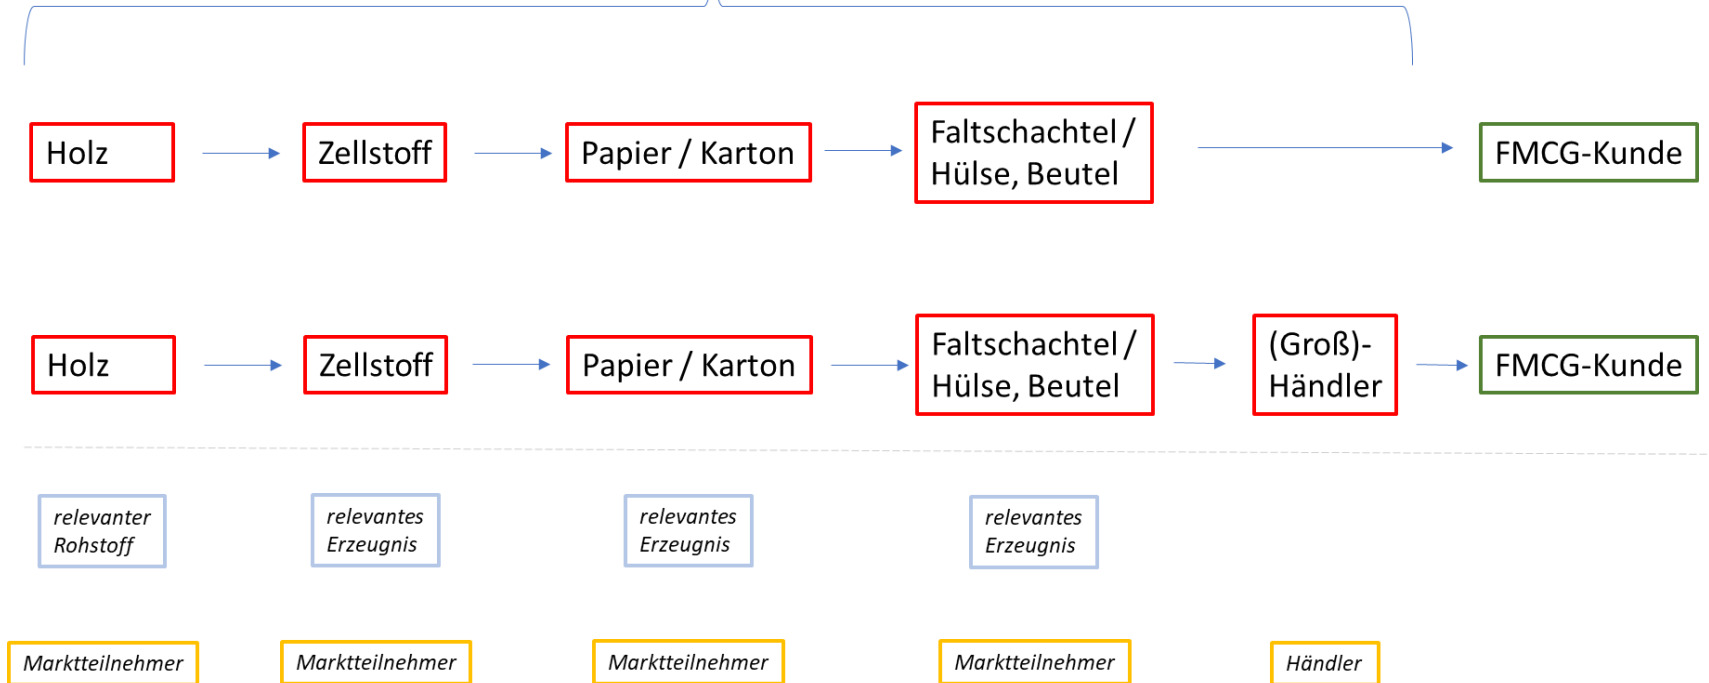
Holz

Zellstoff

Papier / Karton

Faltschachtel / Hülse, Beutel

FMCG-Kunde

Holz

Zellstoff

Papier / Karton

Faltschachtel / Hülse, Beutel

(Groß)-Händler

FMCG-Kunde

relevanter Rohstoff

relevantes Erzeugnis

relevantes Erzeugnis

relevantes Erzeugnis

Marktteilnehmer

Marktteilnehmer

Marktteilnehmer

Marktteilnehmer

Händler